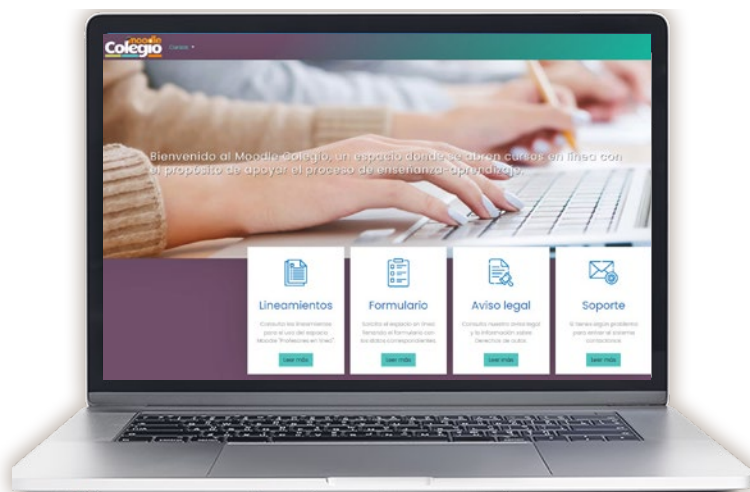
moodle Colegio

Cursos

Bienvenido al Moodle Colegio, un espacio donde se abren cursos en línea con el propósito de apoyar el proceso de enseñanza-aprendizaje.

Lineamientos

Consulta los lineamientos para el uso del espacio Moodle "Profesores en línea".

Leer más

Formulario

Solicita el espacio en línea llenando el formulario con los datos correspondientes.

Leer más

Aviso legal

Consulta nuestro aviso legal y la información sobre Derechos de autor.

Leer más

Soporte

Si tienes algún problema para entrar al sistema contáctanos.

Leer más